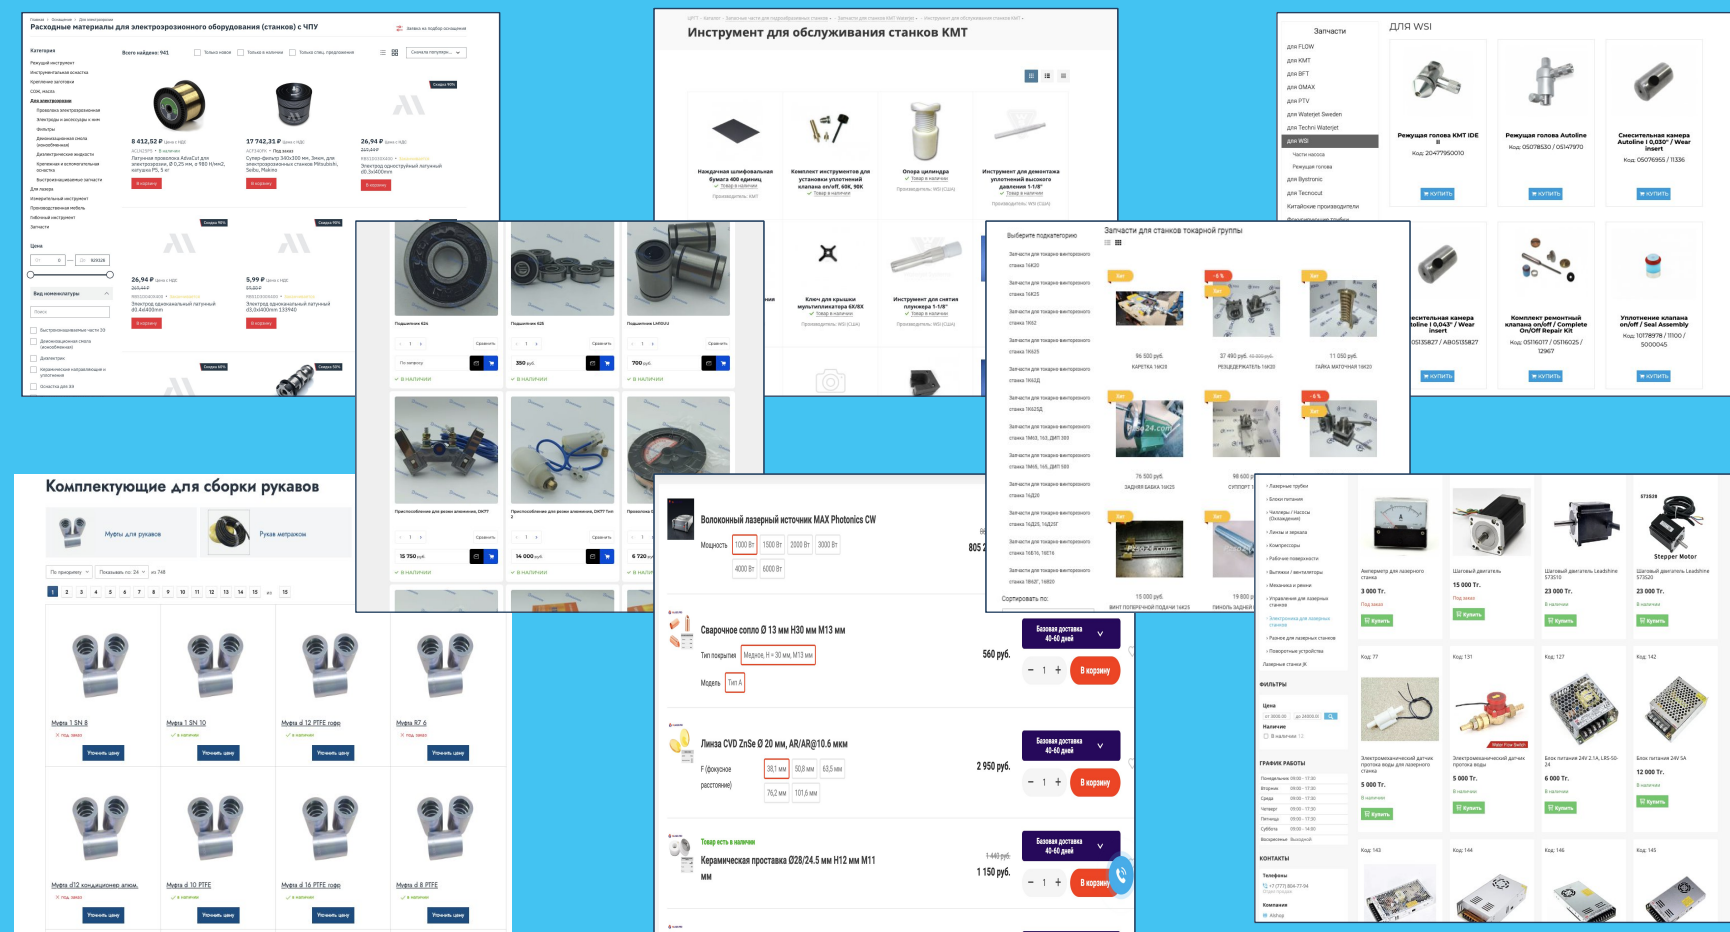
Главная / Оснащение / Для электроэрозии
Расходные материалы для электроэрозионного оборудования (станков) с ЧПУ
Заявка на подбор оснащения

Категория
Режущий инструмент
Инструментальная оснастка
Крепление заготовки
СОЖ, масла
Для электроэрозии
Проволока электроэрозионная
Электроды и аксессуары к ним
Фильтры
Деионизационная смола (ионообменная)
Диэлектрические жидкости
Крепления и аппаратура электроэрозионные
Быстрозажимающие системы
Для лазера
Измерительный инструмент
Производственная мебель
Гибочный инструмент
Запчасти

Всего найдено: 941
Только новое
Только в наличии
Только спец. предложения
Сначала популярные

8 412,52 ₽
Латунная проволока AlbaCut для электроэрозии, Ø 0,25 мм, в 980 Н/мм2, катушка P5, 5 кг
В корзину

17 742,31 ₽
Супер-фильтр 340x300 мм, 3мкм, для электроэрозионных станков Mitsubishi, Seibu, Makino
В корзину

26,94 ₽
Электрод однослойный латунный d0.3x400mm
В корзину

26,94 ₽
Электрод однокнальный латунный d0.4x400mm
В корзину

5,99 ₽
Электрод одноканальный латунный d0.3x400mm 133940
В корзину

Цена
Вид номенклатуры
Быстроизнашиваемые части 33
Деионизационная смола (ионообменная)
Диэлектрик
Керамические направляющие и уплотнения
Оснастка для 3R

ЦРТТ / Каталог / Запчасти для гидроабразивных станков / Запчасти для станков KMT Waterjet / Инструмент для обслуживания станков KMT
Инструмент для обслуживания станков KMT

Наждачная шлифовальная бумага 400 единиц
Товар в наличии
Производитель: KMT

Комплект инструментов для установки уплотнений клапана on/off, 60K, 90K
Товар в наличии

Опора цилиндра
Товар в наличии
Производитель: WS (CLIA)

Инструмент для демонтажа уплотнений высокого давления 1-1/8"
Товар в наличии
Производитель: WS (CLIA)

Ключ для крышки мультипликатора 6Х/8Х
Товар в наличии
Производитель: WS (CLIA)

Инструмент для снятия плунжера 1-1/8"
Товар в наличии
Производитель: WS (CLIA)

Запчасти
для FLOW
для KMT
для BFT
для OMAX
для PTV
для Waterjet Sweden
для Techni Waterjet
для WSI
Части насоса
Режущая голова
для Bystronic
для Tecnocut
Китайские производители

ДЛЯ WSI
Режущая головка KMT IDE II
Код: 20477950010
КУПИТЬ

Режущая головка Autoline
Код: 05078530 / 05147970
КУПИТЬ

Смесительная камера Autoline I 0,030" / Wear insert
Код: 05076955 / 11336
КУПИТЬ

Смесительная камера Autoline I 0,043" / Wear insert
05135827 / AB05135827
КУПИТЬ

Комплект ремонтный клапана on/off / Complete On/Off Repair Kit
Код: 05116017 / 05116025 / 12967
КУПИТЬ

Уплотнение клапана on/off / Seal Assembly
Код: 10178978 / 11100 / 5000045
КУПИТЬ

Подшипник 624
Сравнить
По запросу
В НАЛИЧИИ

Подшипник 625
Сравнить
350 руб.
В НАЛИЧИИ

Подшипник LM10UU
Сравнить
700 руб.
В НАЛИЧИИ

Приспособление для резки алюминия, DK77
Сравнить
15 750 руб.
В НАЛИЧИИ

Приспособление для резки алюминия, DK77 Тип 2
Сравнить
14 000 руб.
В НАЛИЧИИ

Проволока
6 720 руб.
В НАЛИЧИИ

Выберите подкатегорию
Запчасти для станков токарной группы
Запчасти для токарно-винторезного станка 16К20
Запчасти для токарно-винторезного станка 16К25
Запчасти для токарно-винторезного станка 1Н62
Запчасти для токарно-винторезного станка 1К62Б
Запчасти для токарно-винторезного станка 1К62Д
Запчасти для токарно-винторезного станка 1К625Д
Запчасти для токарно-винторезного станка 1М63, 163, ДИП 300
Запчасти для токарно-винторезного станка 1М65, 165, ДИП 500
Запчасти для токарно-винторезного станка 16Д20
Запчасти для токарно-винторезного станка 16Д25, 16Д25Г
Запчасти для токарно-винторезного станка 16В16, 16Е16
Запчасти для токарно-винторезного станка 16К20, 16В20
Сортировать по:

96 500 руб.
КАРЕТКА 16К20
37 490 руб.
РЕЗЦЕДЕРЖАТЕЛЬ 16К20
11 050 руб.
ГАЙКА МАТОЧНАЯ 16К20
76 500 руб.
ЗАДНЯЯ БАБКА 16К20
98 600
СУППОРТ
15 000 руб.
ВИНТ ПОПЕРЕЧНОЙ ПОДАЧИ 16К20
19 800
ПИНОЛЬ ЗАДНЕЙ

Комплектующие для сборки рукавов
Муфты для рукавов
Рукав металлорукав
По приоритету
Показывать по: 24
из 748

Муфта 1 SN 8
Под заказ
Уточнить цену
Муфта 1 SN 10
В наличии
Уточнить цену
Муфта d 12 PTFE горф
В наличии
Уточнить цену
Муфта R7 6
Под заказ
Уточнить цену
Муфта d12 кондиционер алюм.
Под заказ
Уточнить цену
Муфта d 10 PTFE
В наличии
Уточнить цену
Муфта d 16 PTFE горф
В наличии
Уточнить цену
Муфта d 8 PTFE
В наличии
Уточнить цену

Волоконный лазерный источник MAX Photonics CW
Мощность 1000 Вт 1500 Вт 2000 Вт 3000 Вт 4000 Вт 6000 Вт
805 2

Сварочное сопло Ø 13 мм H30 мм M13 мм
Тип покрытия Медное, H = 30 мм, M13 мм
Модель Тип A
560 руб.
Базовая доставка 40-60 дней
В корзину

Линза CVD ZnSe Ø 20 мм, AR/AR@10.6 мкм
F (фокусное расстояние) 38,1 мм 50,8 мм 63,5 мм 76,2 мм 101,6 мм
2 950 руб.
Базовая доставка 40-60 дней
В корзину

Товар есть в наличии
Керамическая проставка Ø28/24.5 мм H12 мм M11 мм
1 440 руб.
1 150 руб.
Базовая доставка 40-60 дней
В корзину

Лазерные трубки
Блоки питания
Чиллеры / Насосы (Охлаждение)
Линзы и зеркала
Компрессоры
Рабочие поверхности
Вытяжки / вентиляторы
Механика и ремни
Управление для лазерных станков
Электроника для лазерных станков
Ручки для лазерных станков
Поворотные устройства
Лазерные станки JK
ФИЛЬТРЫ
Цена
Наличие
В наличии
ГРАФИК РАБОТЫ
Понедельник 09:00 - 17:30
Вторник 09:00 - 17:30
Среда 09:00 - 17:30
Четверг 09:00 - 17:30
Пятница 09:00 - 17:30
Суббота 09:00 - 14:00
Воскресенье Выходной
КОНТАКТЫ
Телефоны
+7 (777) 804-77-04
Компания

Амперметр для лазерного станка
3 000 Tг.
Под заказ
Купить

Шаговый двигатель
15 000 Tг.
Под заказ
Купить

Шаговый двигатель Leadshine 573S15
23 000 Tг.
В наличии
Купить

Stepper Motor
Шаговый двигатель Leadshine 573S20
23 000 Tг.
В наличии
Купить

Код: 77
Электромеханический датчик протока воды для лазерного станка
5 000 Tг.
В наличии
Купить

Код: 131
Электромеханический датчик протока воды
Water Flow Switch
5 000 Tг.
В наличии
Купить

Код: 127
Блок питания 24V 2.1A, LRS-50-24
6 000 Tг.
В наличии
Купить

Код: 142
Блок питания 24V 5A
12 000 Tг.
В наличии
Купить

Код: 143
Код: 144
Код: 146
Код: 145